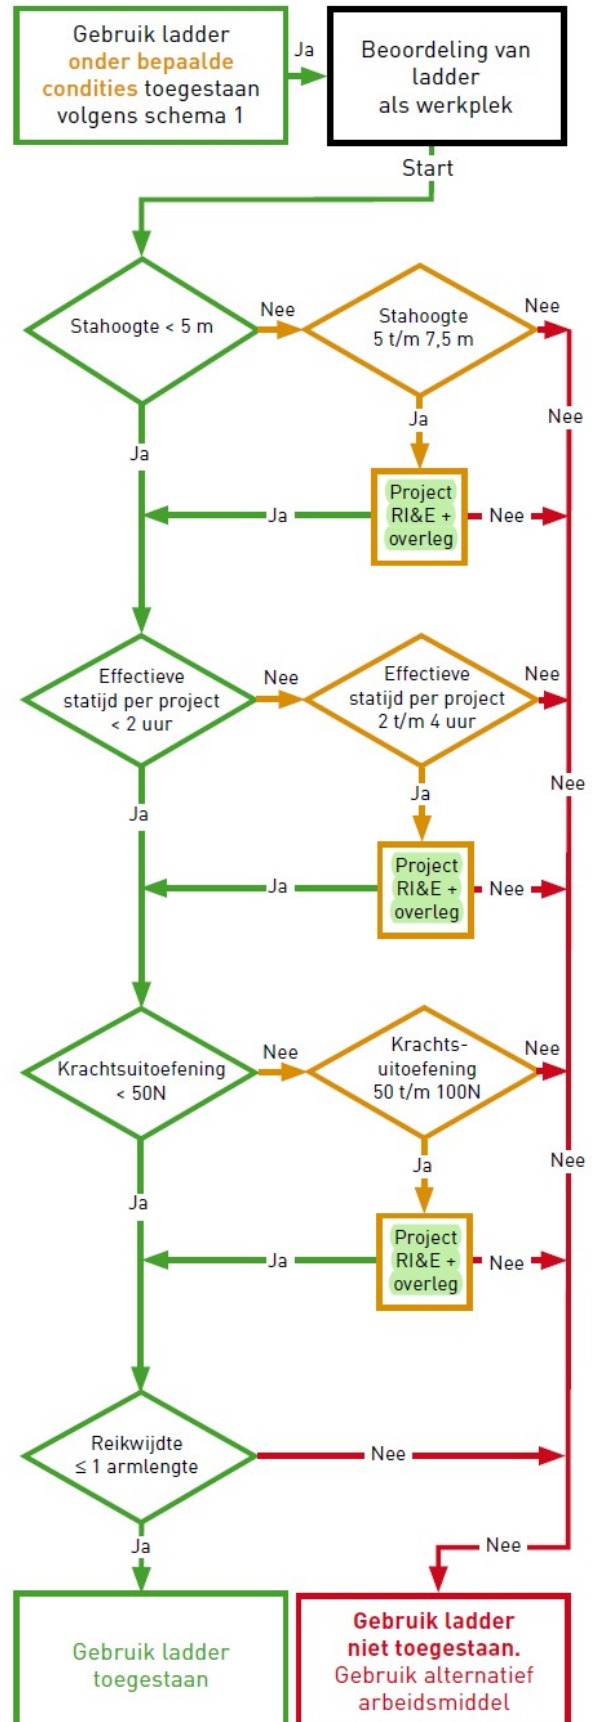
Gebruik ladder onder bepaalde condities toegestaan volgens schema 1

Ja

Beoordeling van ladder als werkplek

Start

Stahoogte < 5 m

Nee

Stahoogte 5 t/m 7,5 m

Nee

Nee

Ja

Ja

Project RI&E + overleg

Ja

Nee

Effectieve statijd per project < 2 uur

Nee

Effectieve statijd per project 2 t/m 4 uur

Nee

Nee

Ja

Ja

Project RI&E + overleg

Ja

Nee

Krachtsuitoefening < 50N

Nee

Krachts-uitoefening 50 t/m 100N

Nee

Nee

Ja

Ja

Project RI&E + overleg

Ja

Nee

Reikwijdte ≤ 1 armlengte

Nee

Ja

Nee

Gebruik ladder toegestaan

Gebruik ladder niet toegestaan. Gebruik alternatief arbeidsmiddel